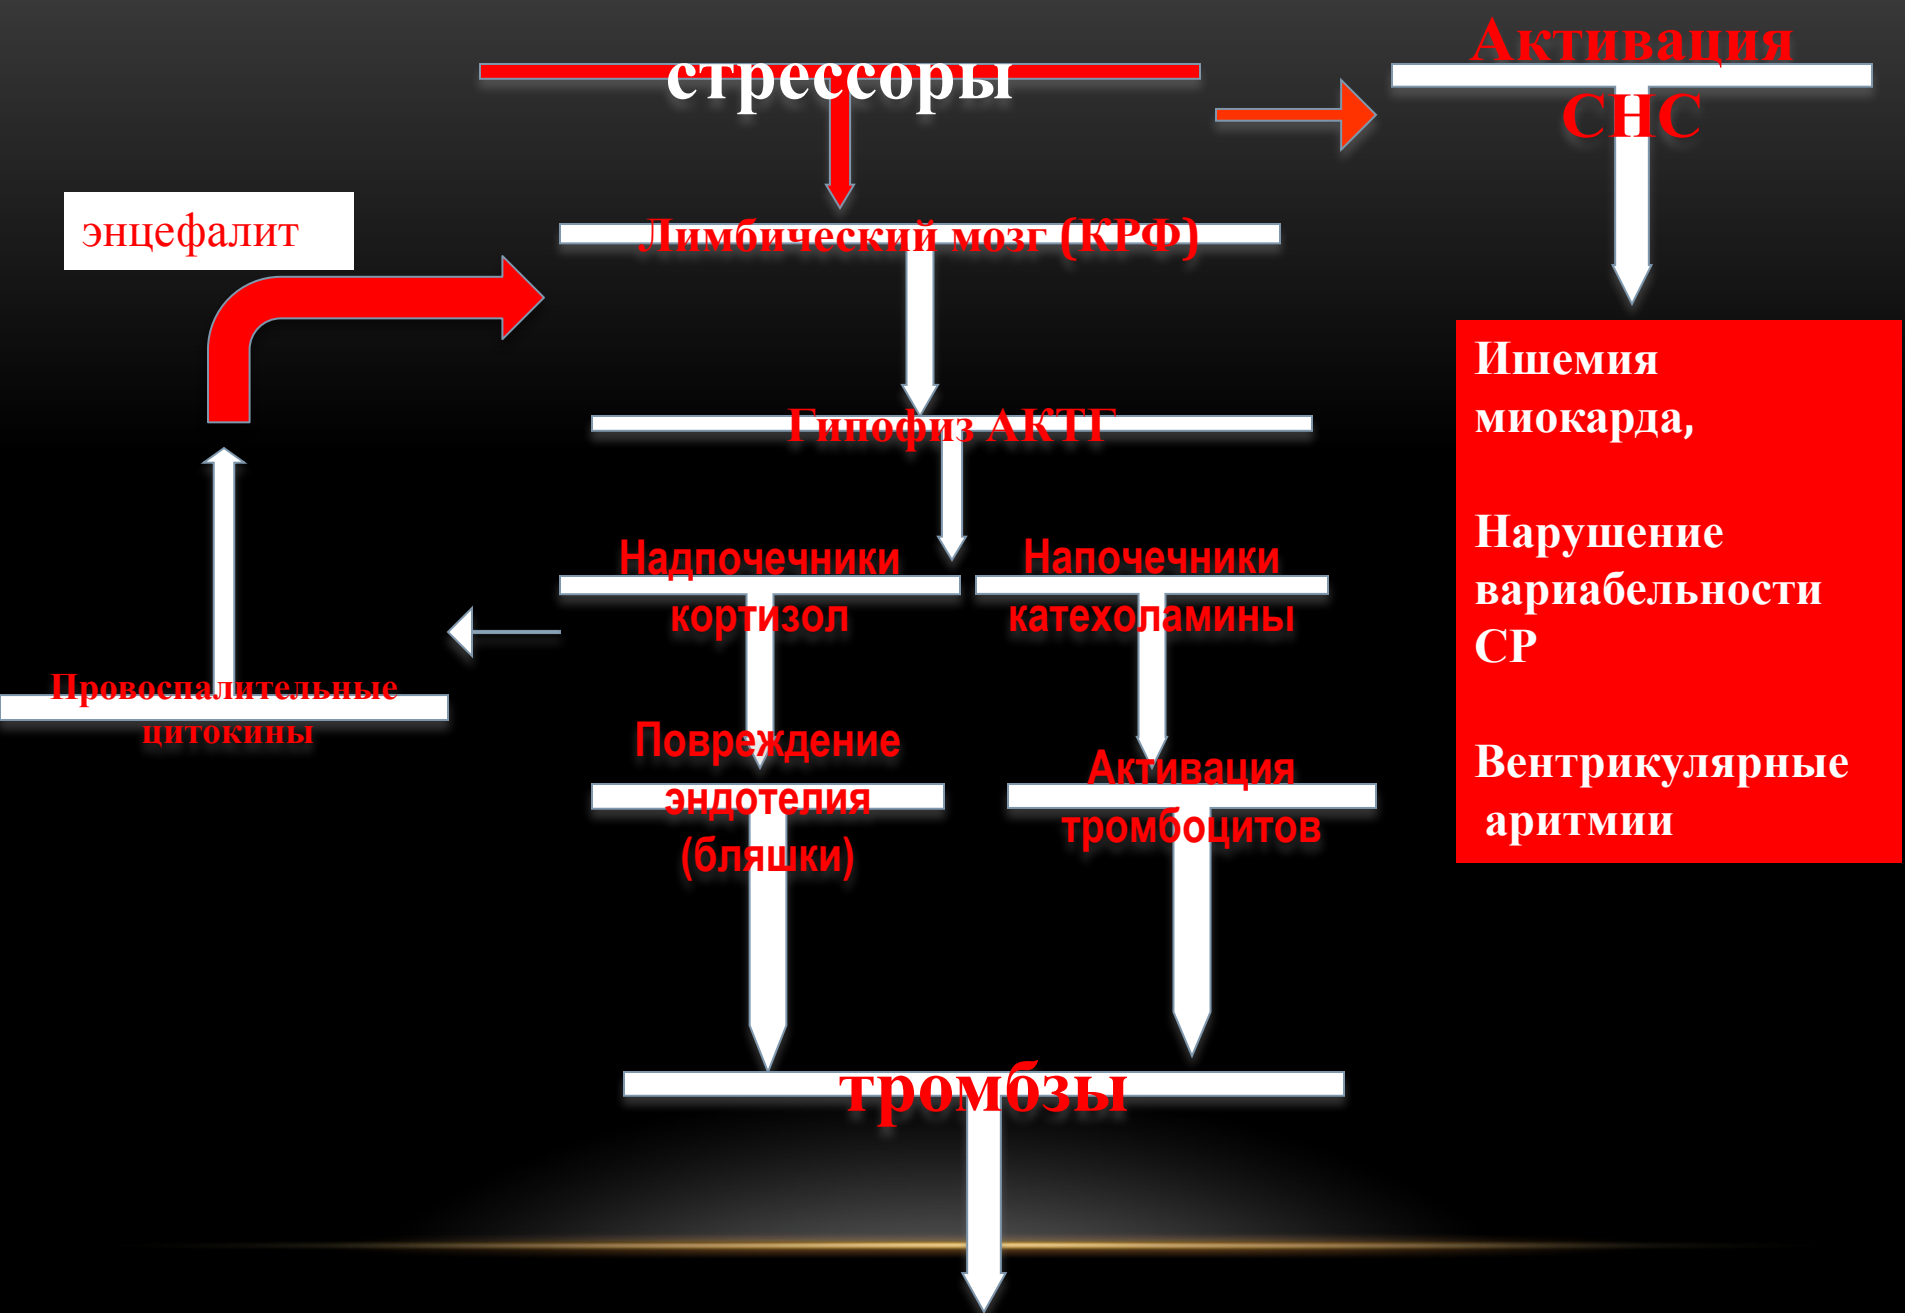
стрессоры

Активация СНС

энцефалит

Лимбический мозг (КРФ)

Ишемия миокарда,

Нарушение вариабельности СР

Вентрикулярные аритмии

Гипофиз АКТГ

Надпочечники кортизол

Напочечники катехоламины

Провоспалительные цитокины

Повреждение эндотелия (бляшки)

Активация тромбоцитов

тромбозы